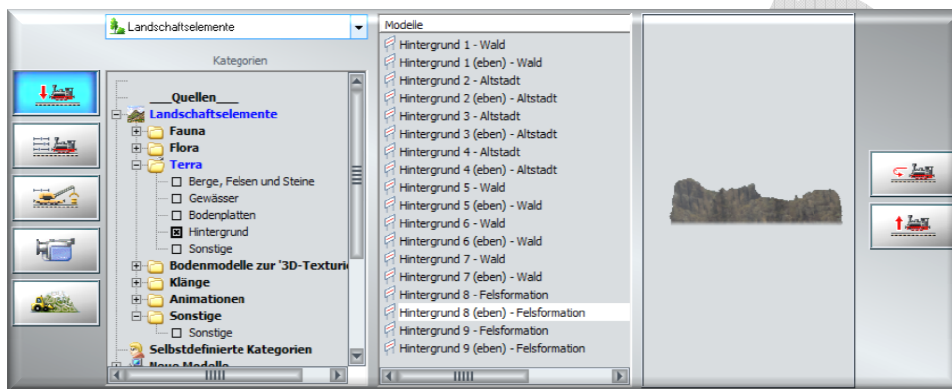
Landschaftselemente

Kategorien

___Quellen___
Landschaftselemente
Fauna
Flora
Terra
Berge, Felsen und Steine
Gewässer
Bodenplatten
Hintergrund
Sonstige
Bodenmodelle zur '3D-Texturi
Klänge
Animationen
Sonstige
Sonstige
Selbstdefinierte Kategorien
Neue Modelle

Modelle
Hintergrund 1 - Wald
Hintergrund 1 (eben) - Wald
Hintergrund 2 - Altstadt
Hintergrund 2 (eben) - Altstadt
Hintergrund 3 - Altstadt
Hintergrund 3 (eben) - Altstadt
Hintergrund 4 - Altstadt
Hintergrund 4 (eben) - Altstadt
Hintergrund 5 - Wald
Hintergrund 5 (eben) - Wald
Hintergrund 6 - Wald
Hintergrund 6 (eben) - Wald
Hintergrund 7 - Wald
Hintergrund 7 (eben) - Wald
Hintergrund 8 - Felsformation
Hintergrund 8 (eben) - Felsformation
Hintergrund 9 - Felsformation
Hintergrund 9 (eben) - Felsformation